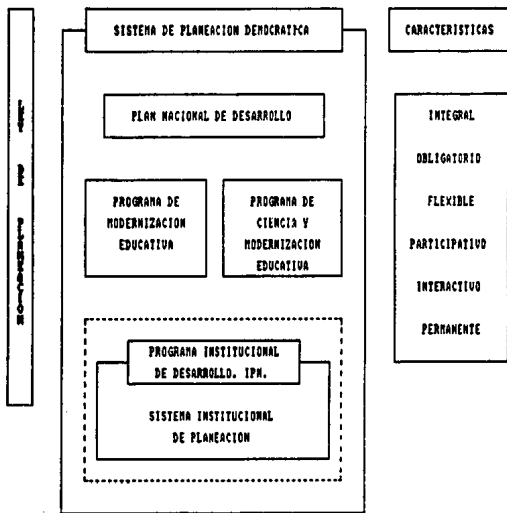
SISTEMA DE PLANEACION DEMOCRATICA

CARACTERISTICAS

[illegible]

PLAN NACIONAL DE DESARROLLO

PROGRAMA DE MODERNIZACION EDUCATIVA

PROGRAMA DE CIENCIA Y MODERNIZACION EDUCATIVA

PROGRAMA INSTITUCIONAL DE DESARROLLO. IPN.

SISTEMA INSTITUCIONAL DE PLANEACION

INTEGRAL

OBLIGATORIO

FLEXIBLE

PARTICIPATIVO

INTERACTIVO

PERMANENTE